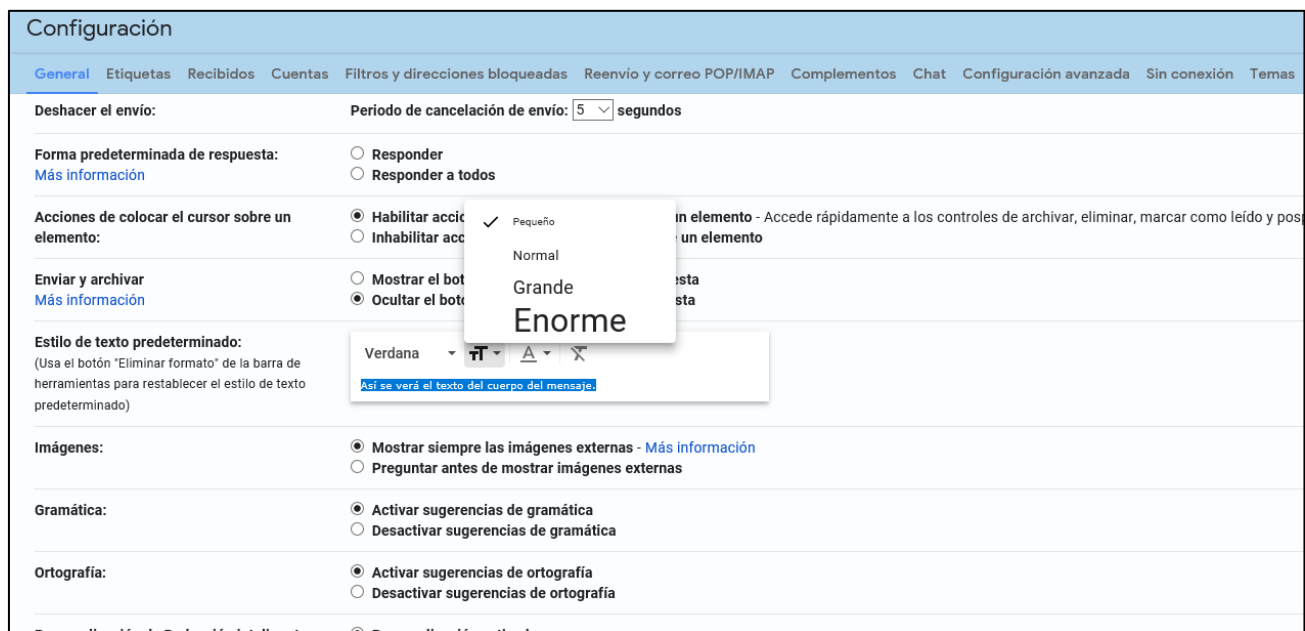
Configuración

General Etiquetas Recibidos Cuentas Filtros y direcciones bloqueadas Reenvío y correo POP/IMAP Complementos Chat Configuración avanzada Sin conexión Temas

Deshacer el envío:
Periodo de cancelación de envío: 5 segundos

Forma predeterminada de respuesta:
Más información
Responder
Responder a todos

Acciones de colocar el cursor sobre un elemento:
Habilitar acci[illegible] un elemento - Accede rápidamente a los controles de archivar, eliminar, marcar como leído y pos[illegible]
Inhabilitar acc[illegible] un elemento

Pequeño
Normal
Grande
Enorme

Enviar y archivar
Más información
Mostrar el bot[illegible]esta
Ocultar el boto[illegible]esta

Estilo de texto predeterminado:
(Usa el botón "Eliminar formato" de la barra de herramientas para restablecer el estilo de texto predeterminado)
Verdana
Así se verá el texto del cuerpo del mensaje.

Imágenes:
Mostrar siempre las imágenes externas - Más información
Preguntar antes de mostrar imágenes externas

Gramática:
Activar sugerencias de gramática
Desactivar sugerencias de gramática

Ortografía:
Activar sugerencias de ortografía
Desactivar sugerencias de ortografía

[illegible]